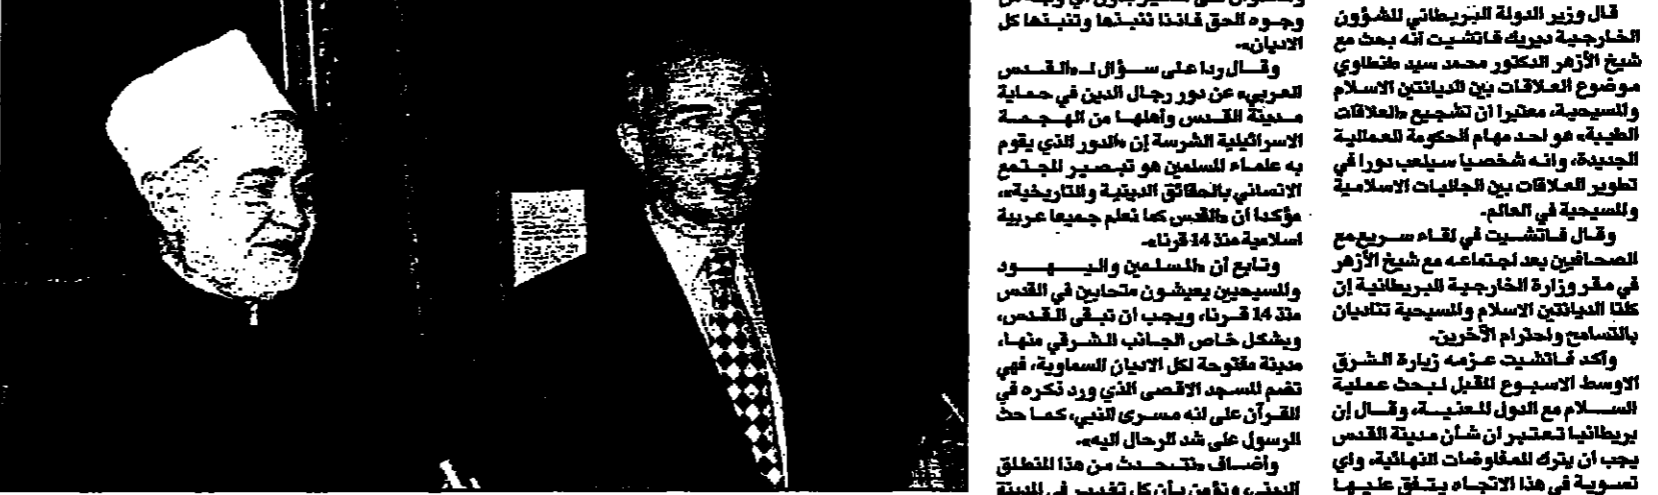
قال وزير الدولة البريطاني للشؤون الخارجية ديريك فاتشيت انه بحث مع شيخ الأزهر الدكتور محمد سيد طنطاوي موضوع العلاقات بين الديانتين الاسلام والمسيحية، معتبرا ان تشجيع «العلاقات الطيبة» هو احد مهام الحكومة العمالية الجديدة، وانه شخصيا سيلعب دورا في تطوير العلاقات بين الجاليات الاسلامية والمسيحية في العالم.

وقال فاتشيت في لقاء سريع مع الصحافيين بعد اجتماعه مع شيخ الأزهر في مقر وزارة الخارجية البريطانية إن كلتا الديانتين الاسلام والمسيحية تناديان بالتسامح واحترام الآخرين.

وأكد فاتشيت عزمه زيارة الشرق الاوسط الاسبوع المقبل لبحث عملية السلام مع الدول المعنية، وقال إن بريطانيا تعتبر ان شأن مدينة القدس يجب ان يترك للمفاوضات النهائية، واي تسوية في هذا الاتجاه يتفق عليها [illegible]

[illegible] وجوه الحق فاننا نتبنها وتتبنها كل الاديان».

وقال ردا على سؤال لـ«القدس العربي» عن دور رجال الدين في حماية مدينة القدس وأهلها من الهجمة الاسرائيلية الشرسة إن «الدور الذي يقوم به علماء المسلمين هو تبصير المجتمع الانساني بالحقائق الدينية والتاريخية»، مؤكدا ان «القدس كما نعلم جميعا عربية اسلامية منذ 14 قرنا».

وتابع أن «المسلمين واليهود والمسيحيين يعيشون متحابين في القدس منذ 14 قرنا، ويجب ان تبقى القدس، وبشكل خاص الجانب الشرقي منها، مدينة مفتوحة لكل الاديان السماوية، فهي تضم المسجد الاقصى الذي ورد ذكره في القرآن على انه مسرى النبي، كما حث الرسول على شد الرحال اليه».

واضاف «نتحدث من هذا المنطلق الديني ونؤمن بأن كل تغيير في المدينة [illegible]